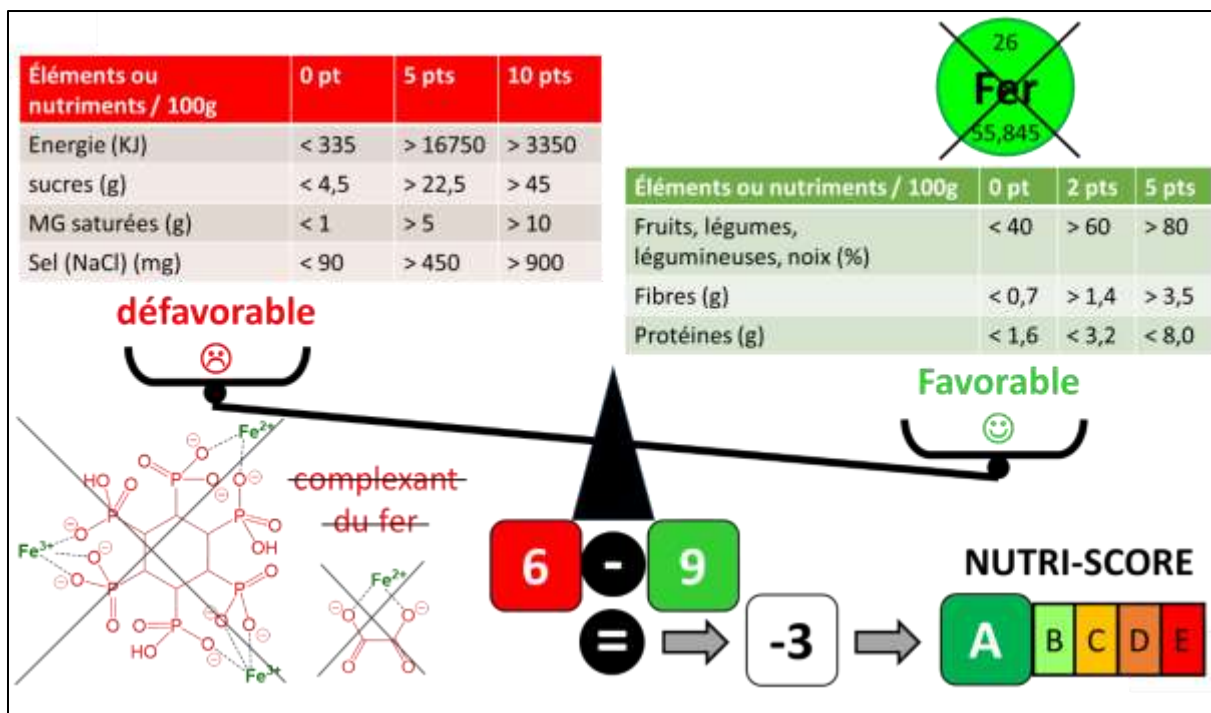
| Éléments ou nutriments / 100g | 0 pt | 5 pts | 10 pts |
|---|---|---|---|
| Energie (KJ) | < 335 | > 16750 | > 3350 |
| sucres (g) | < 4,5 | > 22,5 | > 45 |
| MG saturées (g) | < 1 | > 5 | > 10 |
| Sel (NaCl) (mg) | < 90 | > 450 | > 900 |

26
Fer
55,845

| Éléments ou nutriments / 100g | 0 pt | 2 pts | 5 pts |
|---|---|---|---|
| Fruits, légumes, légumineuses, noix (%) | < 40 | > 60 | > 80 |
| Fibres (g) | < 0,7 | > 1,4 | > 3,5 |
| Protéines (g) | < 1,6 | < 3,2 | < 8,0 |

défavorable
☹

Favorable
☺

$Fe^{2+}$ $Fe^{3+}$ $Fe^{3+}$ HO P O OH HO $\ominus$

complexant du fer

$Fe^{2+}$

6 - 9 = -3

NUTRI-SCORE
A B C D E